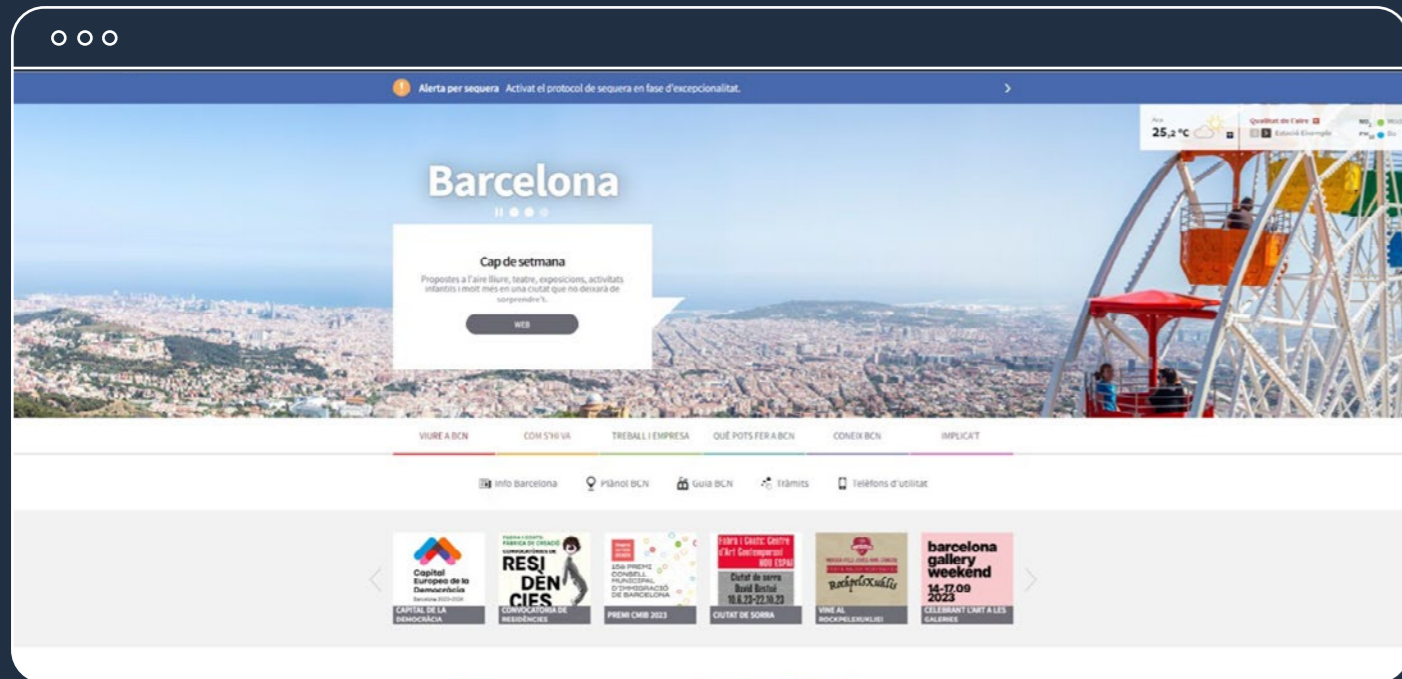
Alerta per sequera Activat el protocol de sequera en fase d'excepcionalitat.

Ara
25,2 °C

Qualitat de l'aire
Estació Eixample

Barcelona

Cap de setmana

Propostes a l'aire lliure, teatre, exposicions, activitats infantils i molt més en una ciutat que no deixarà de sorprendre't.

WEB

VIURE A BCN
COM S'HI VA
TREBALL I EMPRESA
QUÈ POTS FER A BCN
CONEIX BCN
IMPLICA'T

Info Barcelona
Plànol BCN
Guia BCN
Tràmits
Telèfons d'utilitat

Capital Europea de la Democràcia
Barcelona 2023-2024
CAPITAL DE LA DEMOCRÀCIA

FABRA I COATS: FÀBRICA DE CREACIÓ
CONVOCATÒRIES DE
RESI DÈN CIES
CONVOCATÒRIA DE RESIDÈNCIES

15è PREMI CONSELL MUNICIPAL D'IMMIGRACIÓ DE BARCELONA
PREMI CMIB 2023

Fabra i Coats: Centre d'Art Contemporani
NOU ESPAI
Ciutat de sorra
David Bestué
10.6.23–22.10.23
CIUTAT DE SORRA

Rockpelxukliei
VINE AL ROCKPELXUKLIEI

barcelona gallery weekend
14-17.09
2023
CELEBRANT L'ART A LES GALERIES